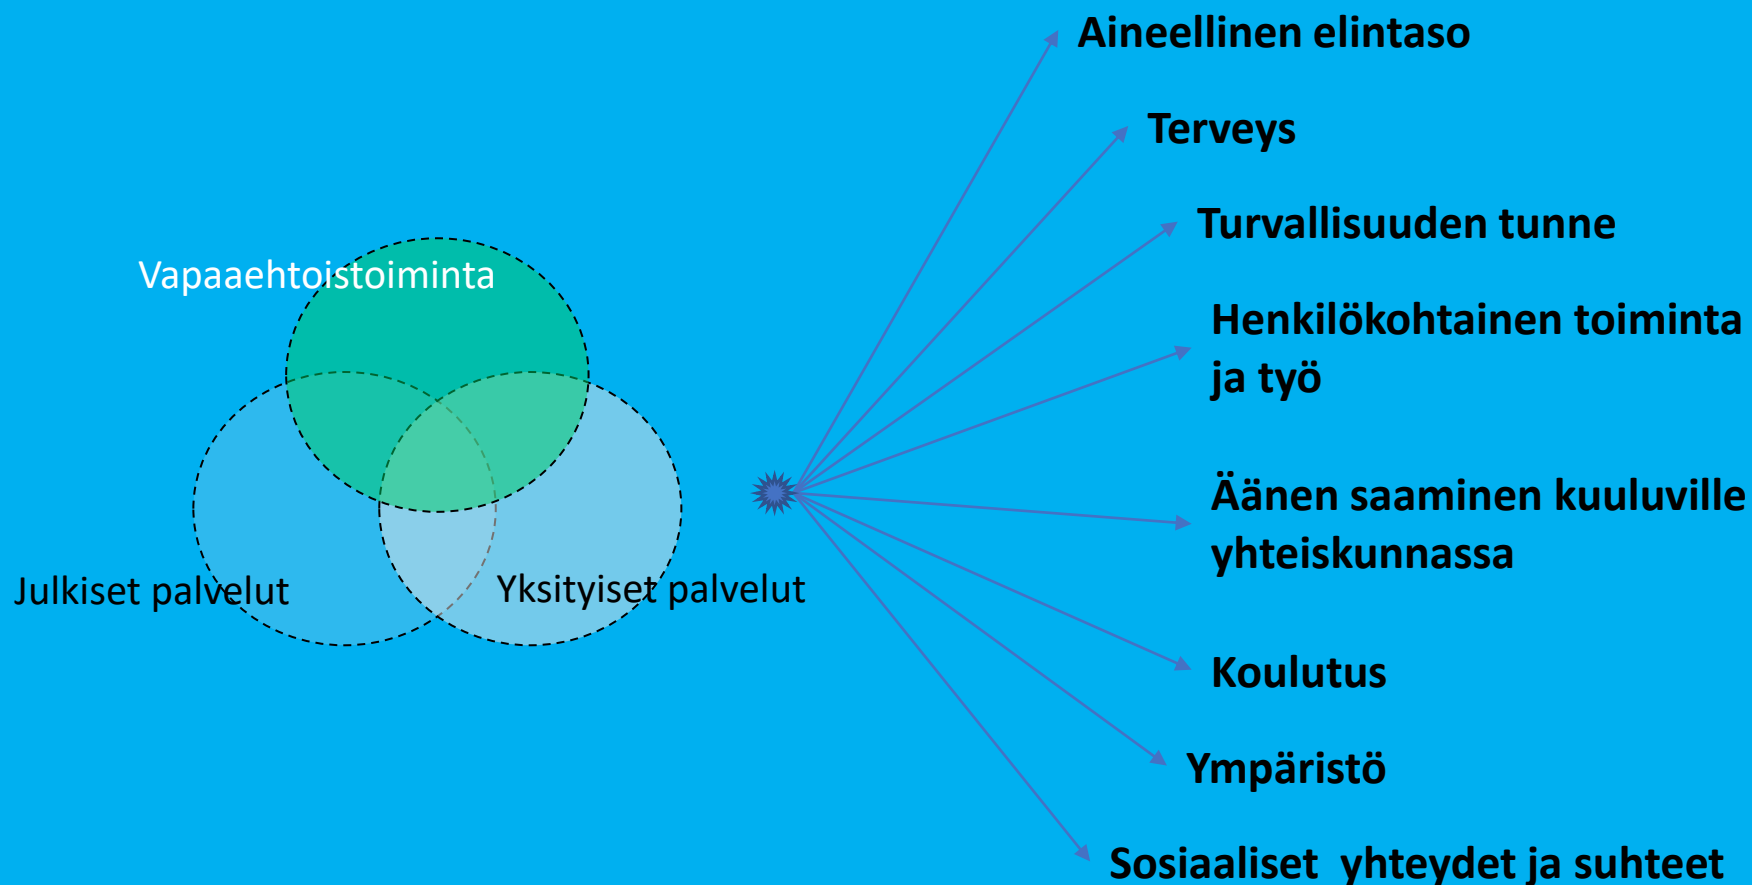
Vapaaehtoistoiminta

Julkiset palvelut

Yksityiset palvelut

Aineellinen elintaso

Terveys

Turvallisuuden tunne

Henkilökohtainen toiminta ja työ

Äänen saaminen kuuluville yhteiskunnassa

Koulutus

Ympäristö

Sosiaaliset yhteydet ja suhteet